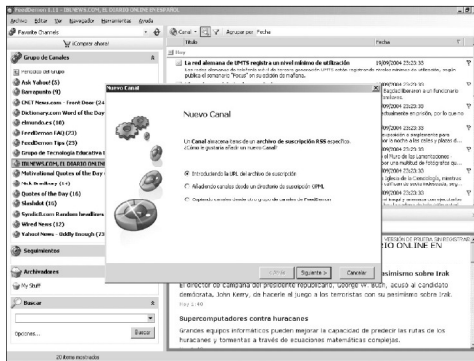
FeedDemon 1.10 - [BIENESTAR.COM, EL DIARIO ONLINE EN ESPAÑOL]

Archivo Editar Ver Navegador Herramientas Ayuda

Favorite Channels

¡Compre ahora!

Canal Agrupar por: Fecha

Título

Fecha

Grupo de Canales

Periodista del Grupo

Ask Yahoo! (5)

Barrapunto (9)

CNET News.com - Front Door (24)

Dictionary.com Word of the Day

elmundo.es (10)

FeedDemon FAQ (23)

FeedDemon Tips (23)

Grupo de Tecnología Educativa L

BIENESTAR.COM, EL DIARIO ONLINE EN

Motivational Quotes of the Day

Nick Bradbury (1)

Quotes of the Day (16)

Slashdot (15)

Syndic8.com Random headlines

Wired News (12)

Yahoo! News - Oddly Enough (23)

Seguimientos

Archivadores

My Stuff

Buscar

Opciones...

Buscar

20 items mostrados

La red alemana de UMTS registra un nivel mínimo de utilización

19/09/2004 23:23:35

19/09/2004 23:23:35

19/09/2004 23:23:35

19/09/2004 23:23:35

19/09/2004 23:23:35

Nuevo Canal

Nuevo Canal

Un Canal sincroniza datos de un archivo de suscripción RSS específico. ¿Cómo le gustaría añadir un nuevo Canal?

Introduciendo la URL del archivo de suscripción

Añadiendo canales desde un directorio de suscripción OPML

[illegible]

< Atrás

Siguiente >

Cancelar

VERSIÓN DE PRUEBA: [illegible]

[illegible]IO ONLINE EN

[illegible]asimismo sobre Irak

El director de campaña del presidente republicano, George W. Bush, acusó al candidato demócrata, John Kerry, de hacerle el juego a los terroristas con su pesimismo sobre Irak.

May 1:40

Supercomputadores contra huracanes

Grandes equipos informáticos pueden mejorar la capacidad de predecir las rutas de los huracanes y tornados a través de ecuaciones matemáticas complejas.